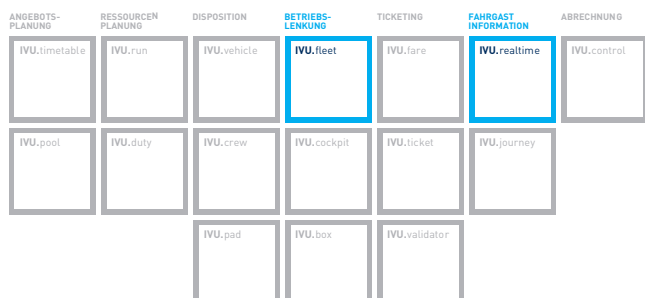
ANGEBOTS-PLANUNG
RESSOURCEN PLANUNG
DISPOSITION
BETRIEBS-LENKUNG
TICKETING
FAHRGAST INFORMATION
ABRECHNUNG

IVU.timetable
IVU.run
IVU.vehicle
IVU.fleet
IVU.fare
IVU.realtime
IVU.control

IVU.pool
IVU.duty
IVU.crew
IVU.cockpit
IVU.ticket
IVU.journey

IVU.pad
IVU.box
IVU.validator